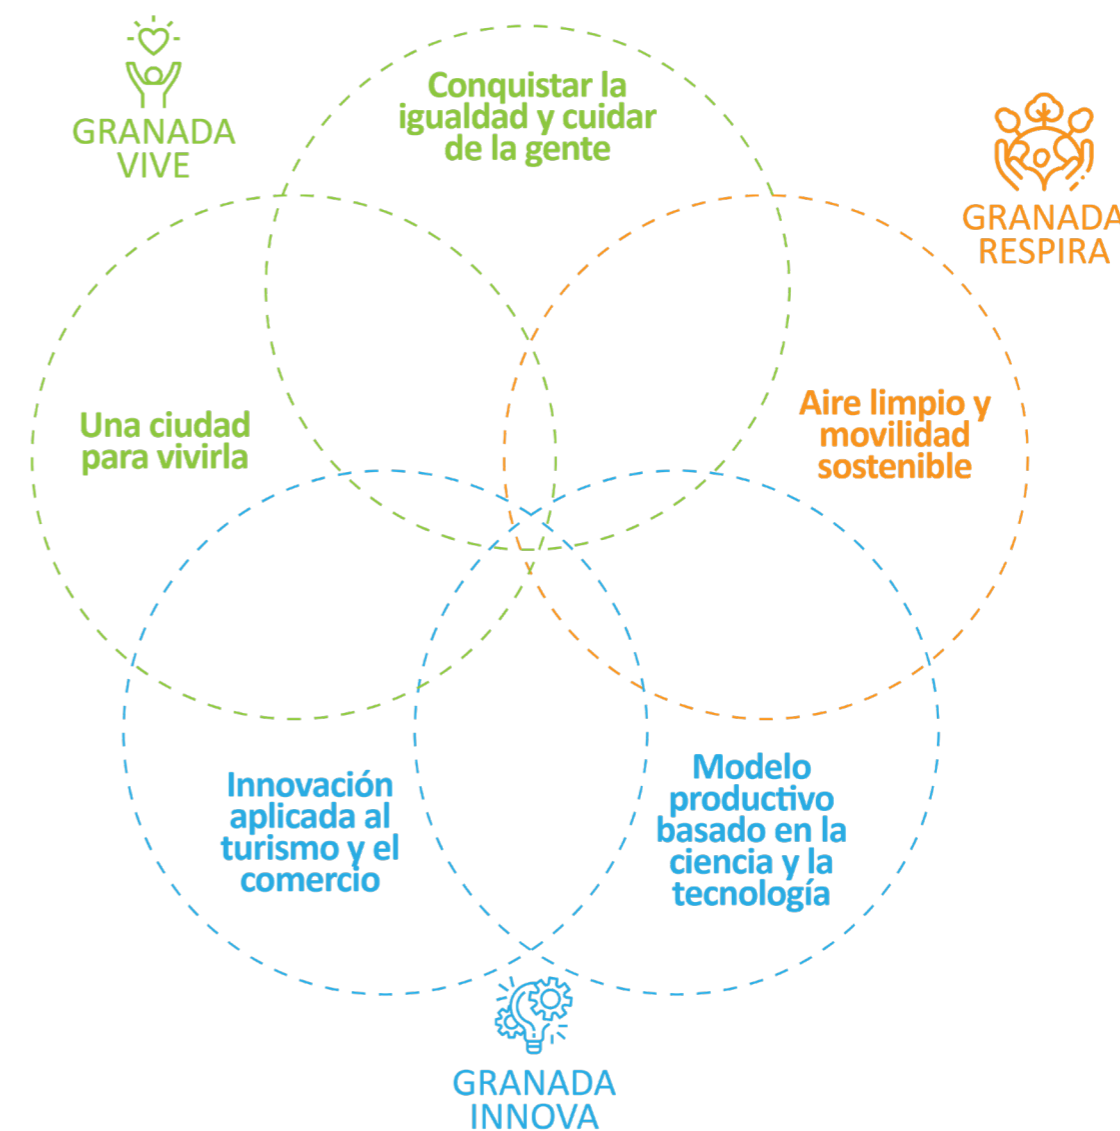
GRANADA VIVE

Conquistar la igualdad y cuidar de la gente

GRANADA RESPIRA

Una ciudad para vivirla

Aire limpio y movilidad sostenible

Innovación aplicada al turismo y el comercio

Modelo productivo basado en la ciencia y la tecnología

GRANADA INNOVA